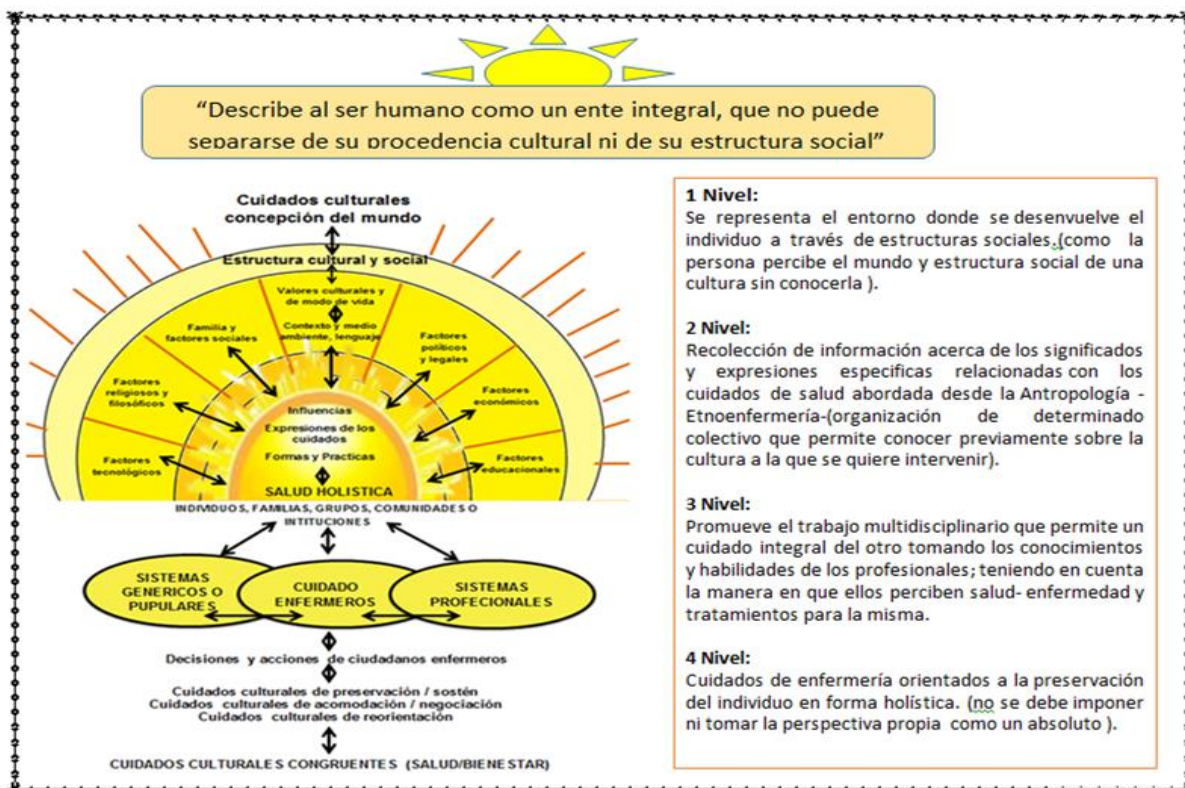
"Describe al ser humano como un ente integral, que no puede separarse de su procedencia cultural ni de su estructura social"

Cuidados culturales
concepción del mundo

Estructura cultural y social

Valores culturales y de modo de vida

Contexto y medio ambiente, lenguaje

Familia y factores sociales

Factores políticos y legales

Factores religiosos y filosóficos

Factores económicos

Influencias

Expresiones de los cuidados

Formas y Practicas

Factores tecnológicos

Factores educacionales

SALUD HOLISTICA

INDIVIDUOS, FAMILIAS, GRUPOS, COMUNIDADES O INTITUCIONES

SISTEMAS GENERICOS O PUPULARES

CUIDADO ENFERMEROS

SISTEMAS PROFECIONALES

Decisiones y acciones de ciudadanos enfermeros

Cuidados culturales de preservación / sostén
Cuidados culturales de acomodación / negociación
Cuidados culturales de reorientación

CUIDADOS CULTURALES CONGRUENTES (SALUD/BIENESTAR)

1 Nivel:
Se representa el entorno donde se desenvuelve el individuo a través de estructuras sociales.(como la persona percibe el mundo y estructura social de una cultura sin conocerla ).

2 Nivel:
Recolección de información acerca de los significados y expresiones especificas relacionadas con los cuidados de salud abordada desde la Antropología - Etnoenfermería-(organización de determinado colectivo que permite conocer previamente sobre la cultura a la que se quiere intervenir).

3 Nivel:
Promueve el trabajo multidisciplinario que permite un cuidado integral del otro tomando los conocimientos y habilidades de los profesionales; teniendo en cuenta la manera en que ellos perciben salud- enfermedad y tratamientos para la misma.

4 Nivel:
Cuidados de enfermería orientados a la preservación del individuo en forma holística. (no se debe imponer ni tomar la perspectiva propia como un absoluto ).